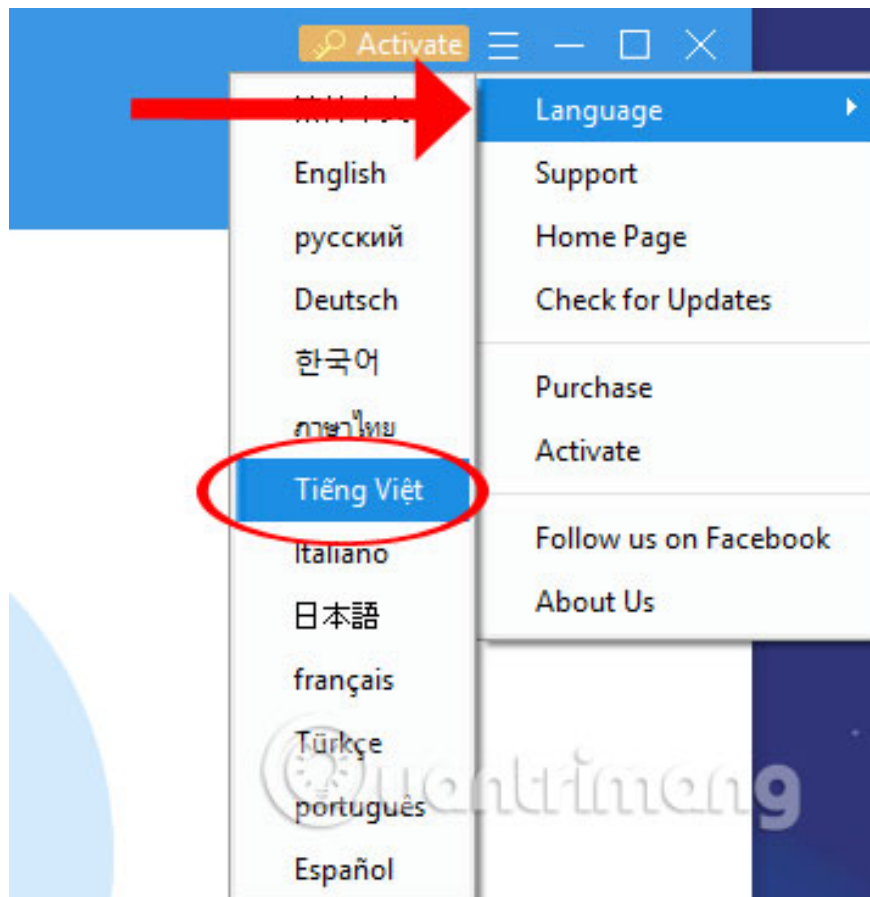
Activate

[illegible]
English
русский
Deutsch
한국어
ภาษาไทย
Tiếng Việt
Italiano
日本語
français
Türkçe
português
Español

Language
Support
Home Page
Check for Updates
Purchase
Activate
Follow us on Facebook
About Us

Quantrimang